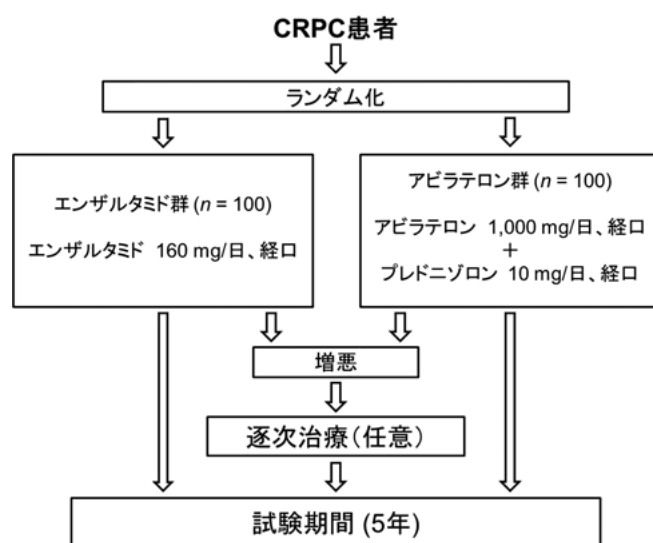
CRPC患者

ランダム化

エンザルタミド群 ($n$ = 100)

エンザルタミド 160 mg/日、経口

アビラテロン群 ($n$ = 100)

アビラテロン 1,000 mg/日、経口
+
プレドニゾロン 10 mg/日、経口

増悪

逐次治療（任意）

試験期間 (5年)